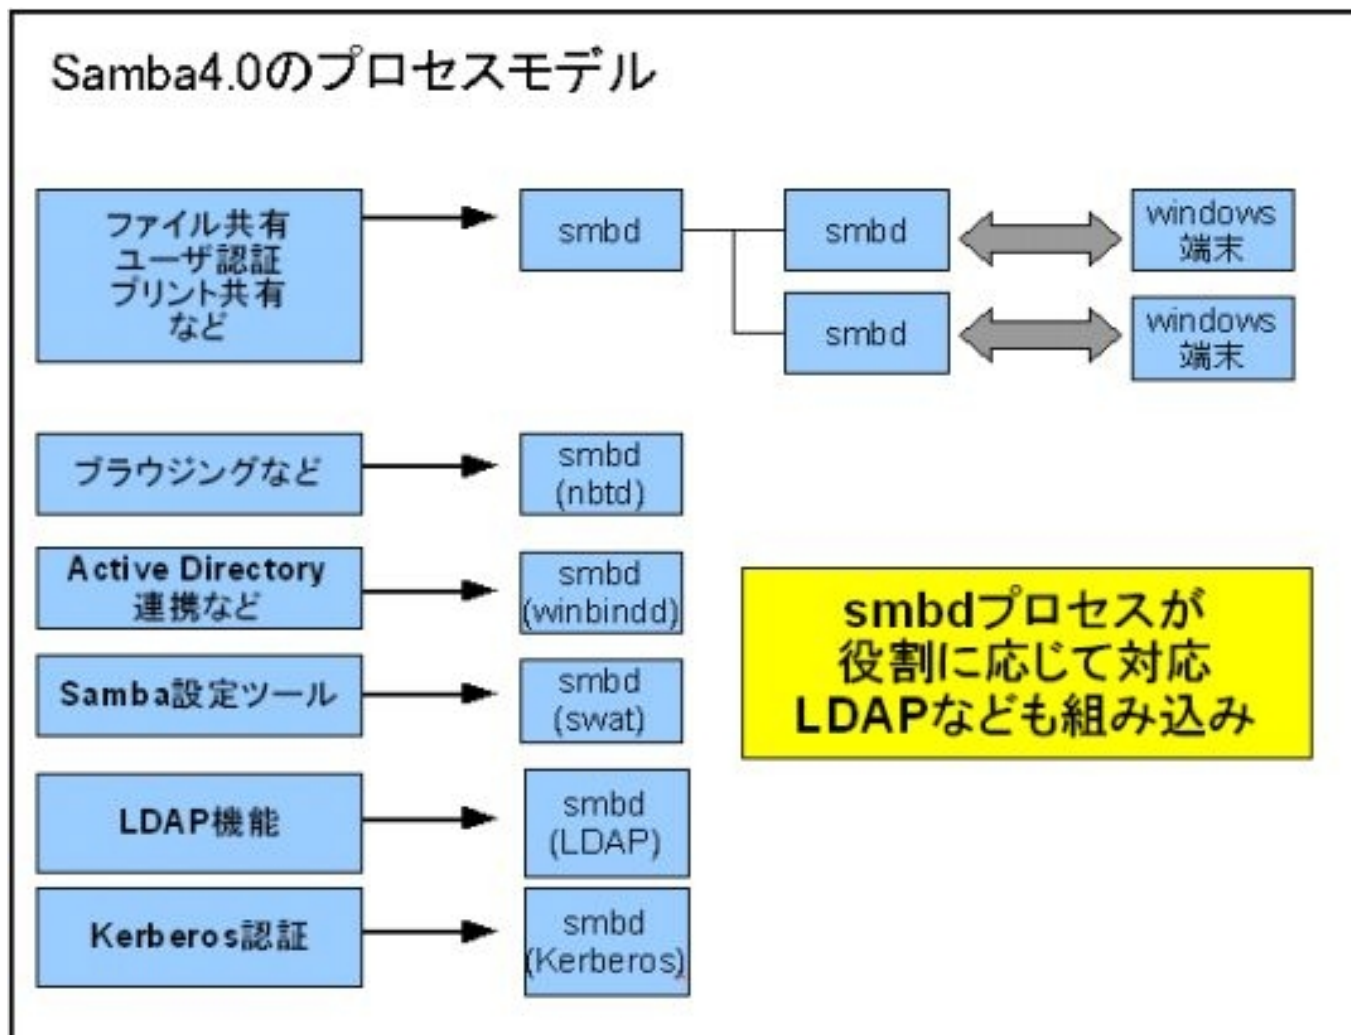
Samba4.0のプロセスモデル

ファイル共有
ユーザ認証
プリント共有
など

smbd

smbd

windows
端末

smbd

windows
端末

ブラウジングなど

smbd
(nbtd)

Active Directory
連携など

smbd
(winbindd)

smbdプロセスが
役割に応じて対応
LDAPなども組み込み

Samba設定ツール

smbd
(swat)

LDAP機能

smbd
(LDAP)

Kerberos認証

smbd
(Kerberos)